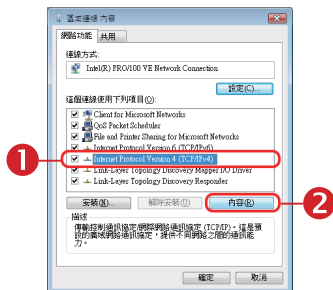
區域連線 內容

網路功能 | 共用

連線方式:

Intel(R) PRO/100 VE Network Connection

設定(C)...

這個連線使用下列項目(O):

Client for Microsoft Networks
QoS Packet Scheduler
File and Printer Sharing for Microsoft Networks
Internet Protocol Version 6 (TCP/IPv6)
Internet Protocol Version 4 (TCP/IPv4)
Link-Layer Topology Discovery Mapper I/O Driver
Link-Layer Topology Discovery Responder

1

2

安裝(N)... | 解除安裝(U) | 內容(R)

描述

傳輸控制通訊協定/網際網路通訊協定 (TCP/IP)。這是預設的廣域網路通訊協定,提供不同網路之間的通訊能力。

確定 | 取消